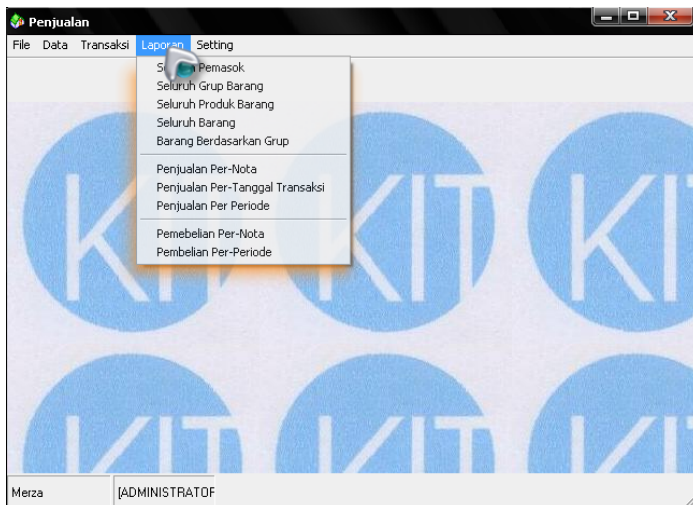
Penjualan

File Data Transaksi Laporan Setting

S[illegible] Pemasok
Seluruh Grup Barang
Seluruh Produk Barang
Seluruh Barang
Barang Berdasarkan Grup

Penjualan Per-Nota
Penjualan Per-Tanggal Transaksi
Penjualan Per Periode

Pemebelian Per-Nota
Pembelian Per-Periode

KIT KIT KIT
KIT KIT KIT

Merza [ADMINISTRATOF